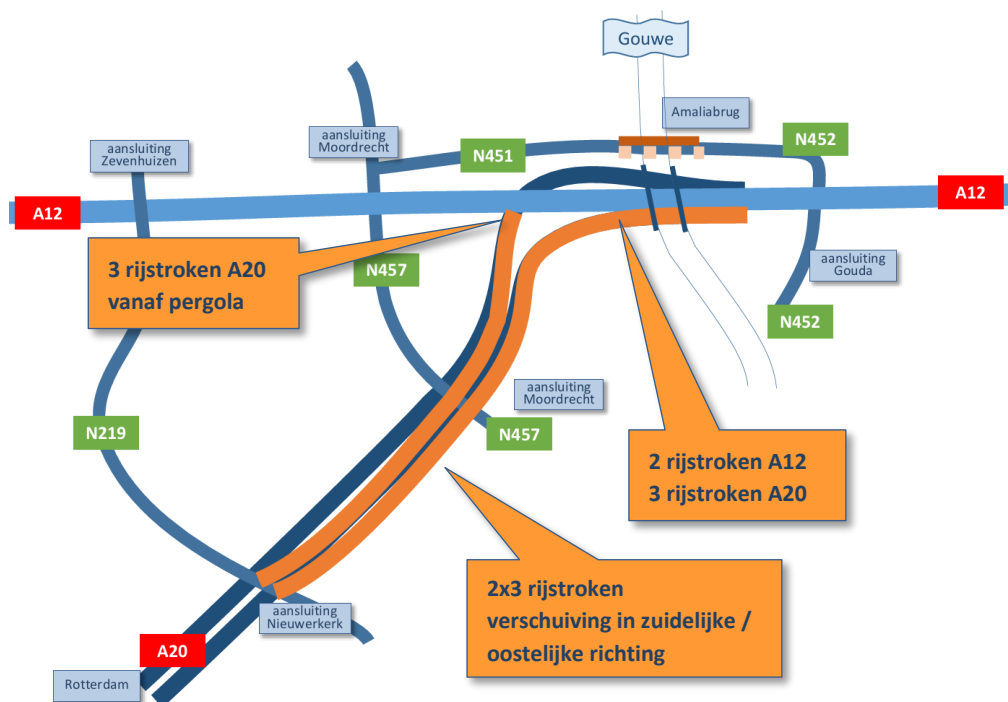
Gouwe

Amaliabrug

aansluiting Zevenhuizen

aansluiting Moordrecht

N451

N452

A12

A12

3 rijstroken A20 vanaf pergola

N457

aansluiting Gouda

N452

aansluiting Moordrecht

N219

N457

2 rijstroken A12
3 rijstroken A20

2x3 rijstroken verschuiving in zuidelijke / oostelijke richting

aansluiting Nieuwerkerk

A20

Rotterdam